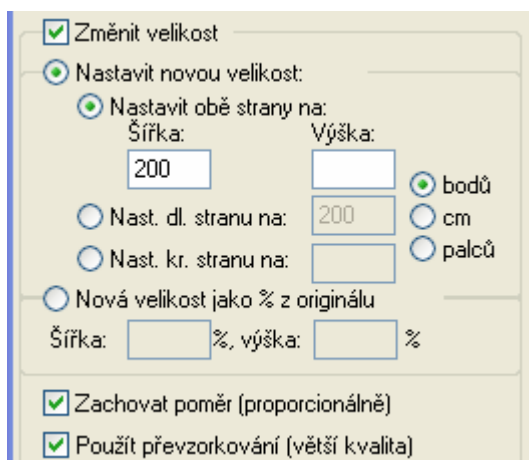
Změnit velikost

Nastavit novou velikost:

Nastavit obě strany na:

Šířka:

Výška:

200

bodů

cm

palců

Nast. dl. stranu na:

200

Nast. kr. stranu na:

Nová velikost jako % z originálu

Šířka:

%, výška:

%

Zachovat poměr (proporcionálně)

Použít převzorkování (větší kvalita)